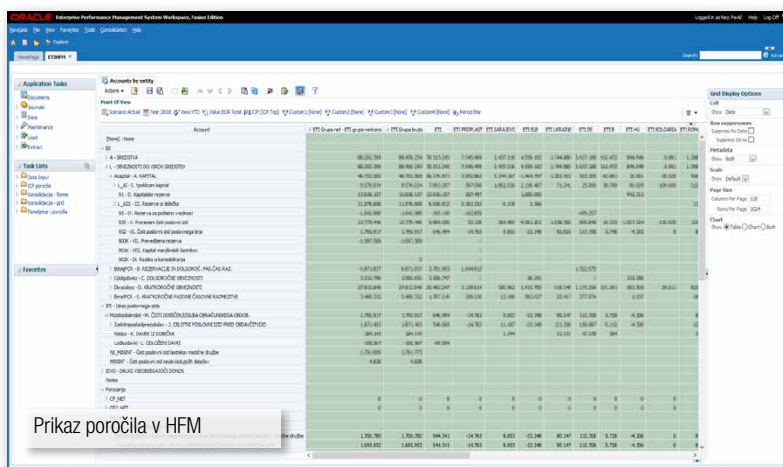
ORACLE Enterprise Performance Management System Workspace, Fusion Edition

Logged in as Nec Pavlič Help Log Off

Navigate File View Favorites Tools Consolidation Help

Explore

HomePage ETDMPH

Application Tasks

Documents
Journals
Data
Maintenance
Load
Extract

Task Lists

Data Input
ICP poročila
Konsolidacija - forme
Konsolidacija - grid
Tematjnice - poročila

Favorites

Accounts by entity

Actions

Point Of View

Scenario Actual Year 2018 View YTD Value EUR Total ICP [ICP Top] Custom1 [None] Custom2 [None] Custom3 [None] Custom4 [None] Period Mar

Account

[None] - None

BS

A - SREDSTVA

I - OBVEZNOSTI DO VIROV SREDSTEV

Acapital - A. KAPITAL

I_AI - I. Vpoklicani kapital

91 - II. Kapitalske rezerve

I_A22 - III. Rezerve iz dobička

93 - IV. Rezerve za pošteno vrednost

930 - V. Preneseni čisti poslovni izid

95 - VI. Čisti poslovni izid poslovnega leta

900K - IIX. Prevedbena rezerva

902K - VII. Kapital manjšinskih lastnikov

903K - IX. Razlika iz konsolidiranja

BsRezPCR - B. REZERVACIJE IN DOLGOROČ. PAS.ČAS.RAZ.

Dobligacije - C. DOLGOROČNE OBVEZNOSTI

Obveznosti - D. KRATKOROČNE OBVEZNOSTI

BsrePCR - E. KRATKOROČNE PASIVNE ČASOVNE RAZMEJITVE

IPI - Izkaz poslovnega izida

Poslovnidobicek - M. ČISTI DOBIČEK/IZGUBA OBRAČUNSKEGA OBDOB.

Izidobiposlovnihpostavk - J. CELOTNI POSLOVNI IZID PRED OBDAVČITVIJO

Aktdav - K. DAVEK IZ DOBIČKA

Lodloženidavki - L. ODLOŽENI DAVKI

NI_MININT - Čisti poslovni izid lastnikov matične družbe

MININT - Čisti poslovni izid manjšinskih deležev

IOVD - DRUGI VSEOBSEGAJOČI DONOS

Notes

Poročanje

CF_NET

CF2_NET

Prikaz poročila v HFM

ETI Grupa net - ETI grupa neto

ETI Grupa bruto

ETI

ETI PROPLAST

ETI SARAJEVO

ETI BIH

ETI UKRAINE

ETI DE

ETI ES

ETI HU

ETI BOLGARIA

ETI ROMA

Grid Display Options

Cell

Show Data

Row suppression

Suppress No Data

Suppress Zeros

Metadata

Show Both

Scale

Show Default

Page Size

Columns Per Page 128

Rows Per Page 1024

Chart

Show Table Chart Both

Search